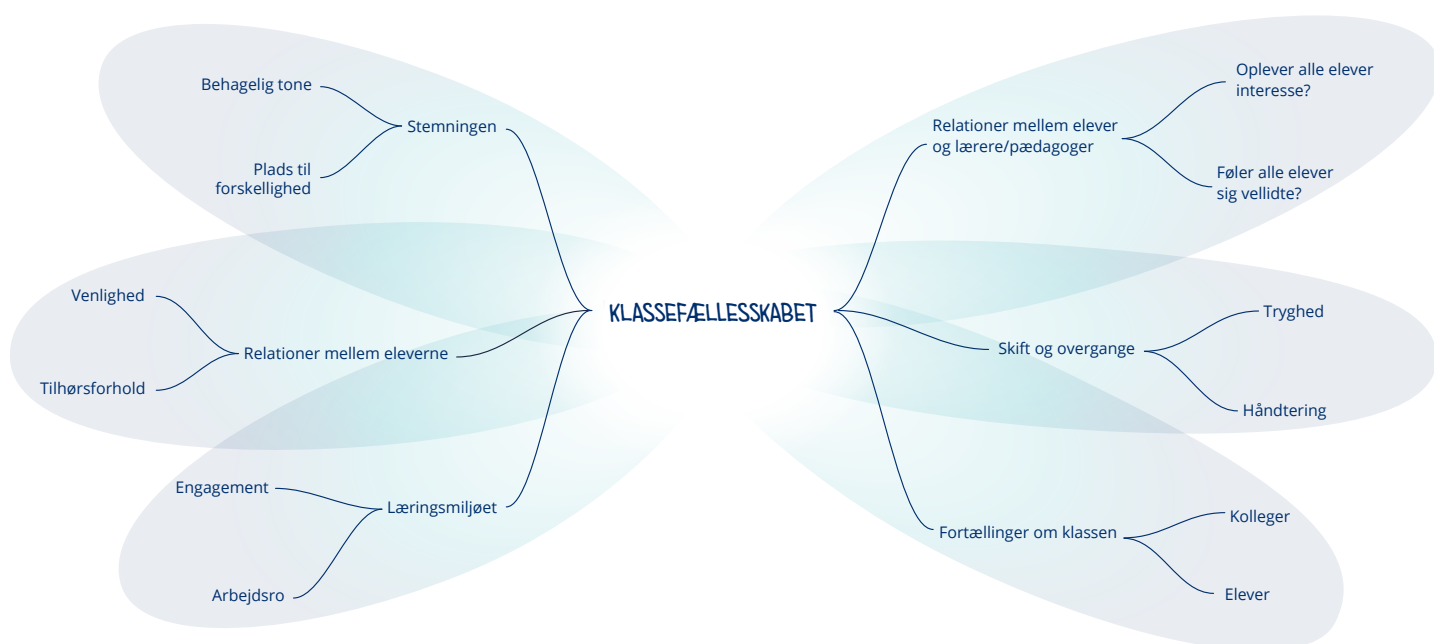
Behagelig tone

Stemningen

Plads til forskellighed

Venlighed

Relationer mellem eleverne

Tilhørsforhold

Engagement

Læringsmiljøet

Arbejdsro

KLASSEFÆLLESSKABET

Relationer mellem elever og lærere/pædagoger

Oplever alle elever interesse?

Føler alle elever sig vellidte?

Skift og overgange

Tryghed

Håndtering

Fortællinger om klassen

Kolleger

Elever